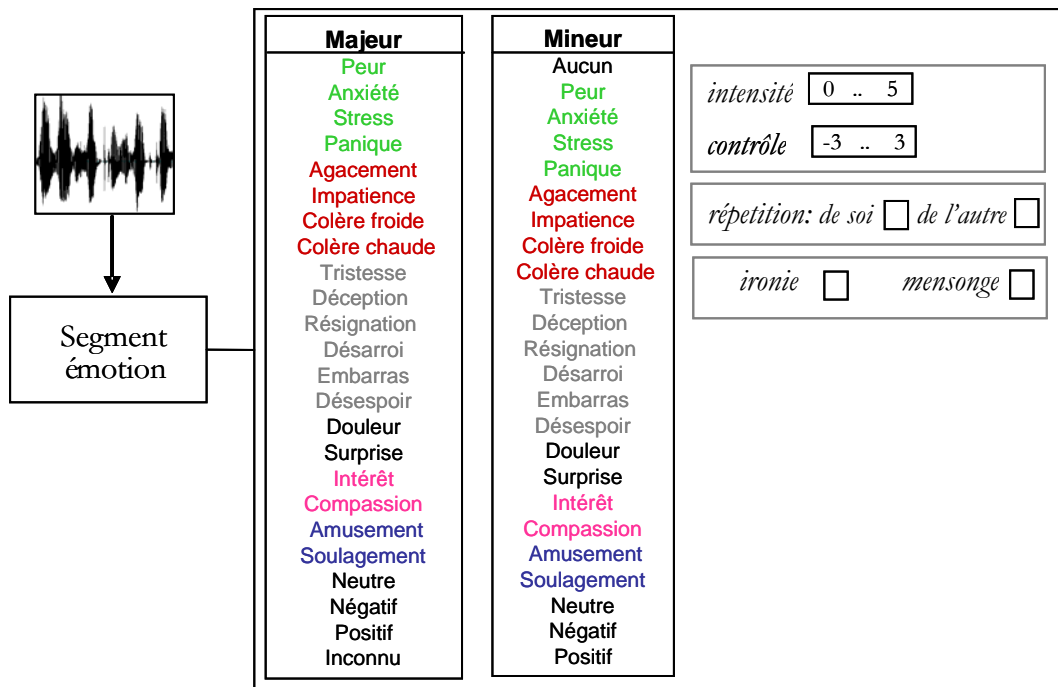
Segment émotion

Majeur
Peur
Anxiété
Stress
Panique
Agacement
Impatience
Colère froide
Colère chaude
Tristesse
Déception
Résignation
Désarroi
Embarras
Désespoir
Douleur
Surprise
Intérêt
Compassion
Amusement
Soulagement
Neutre
Négatif
Positif
Inconnu

Mineur
Aucun
Peur
Anxiété
Stress
Panique
Agacement
Impatience
Colère froide
Colère chaude
Tristesse
Déception
Résignation
Désarroi
Embarras
Désespoir
Douleur
Surprise
Intérêt
Compassion
Amusement
Soulagement
Neutre
Négatif
Positif

intensité 0 .. 5
contrôle -3 .. 3

répetition: de soi ☐ de l'autre ☐

ironie ☐ mensonge ☐